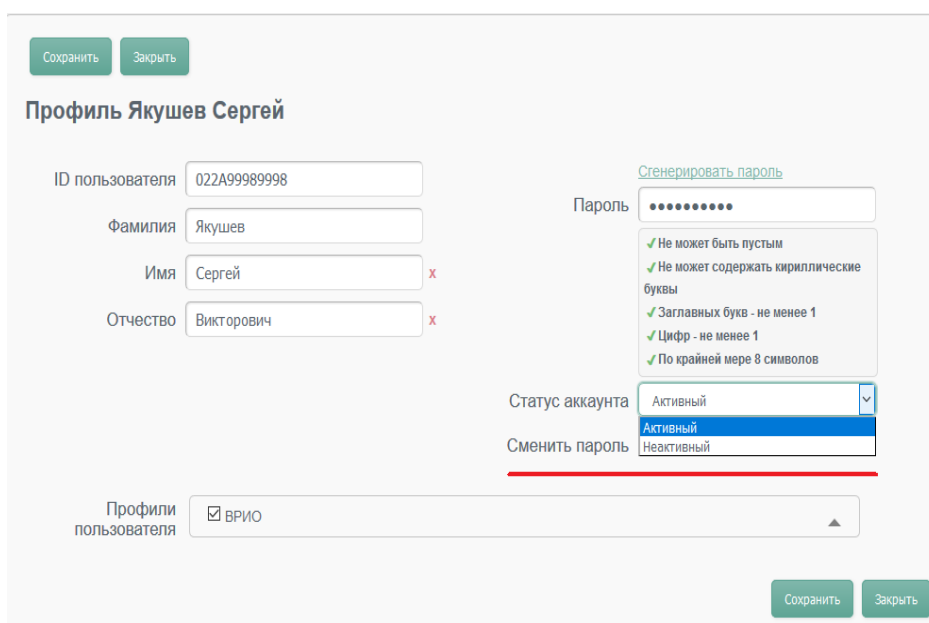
Сохранить Закрыть

Профиль Якушев Сергей

ID пользователя 022A99989998

Фамилия Якушев

Имя Сергей x

Отчество Викторович x

Сгенерировать пароль

Пароль ••••••••••

✓Не может быть пустым
✓Не может содержать кириллические буквы
✓Заглавных букв - не менее 1
✓Цифр - не менее 1
✓По крайней мере 8 символов

Статус аккаунта Активный

Активный
Неактивный

Сменить пароль

Профили пользователя ☑ВРИО

Сохранить Закрыть